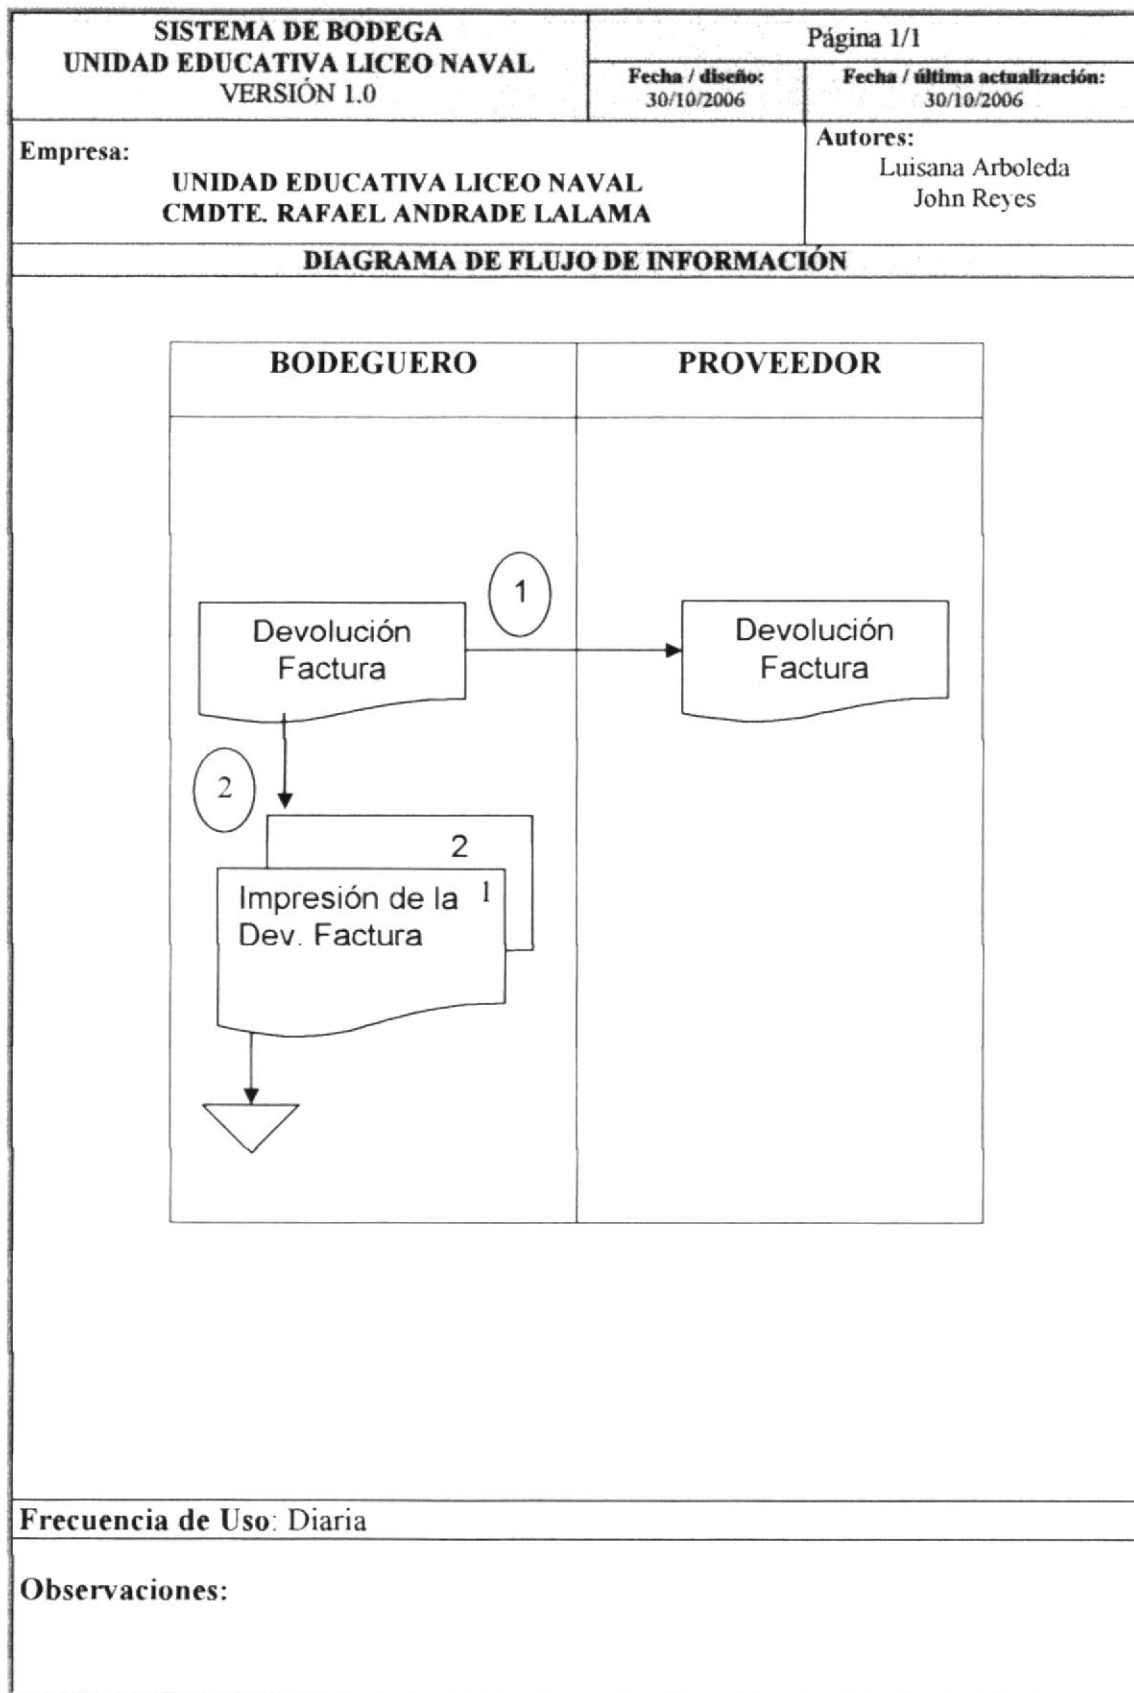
SISTEMA DE BODEGA
UNIDAD EDUCATIVA LICEO NAVAL
VERSIÓN 1.0

Página 1/1

Fecha / diseño: 30/10/2006

Fecha / última actualización: 30/10/2006

Empresa:
UNIDAD EDUCATIVA LICEO NAVAL
CMDTE. RAFAEL ANDRADE LALAMA

Autores:
Luisana Arboleda
John Reyes

DIAGRAMA DE FLUJO DE INFORMACIÓN

BODEGUERO

PROVEEDOR

1

Devolución Factura

Devolución Factura

2

2

Impresión de la Dev. Factura 1

Frecuencia de Uso: Diaria

Observaciones: